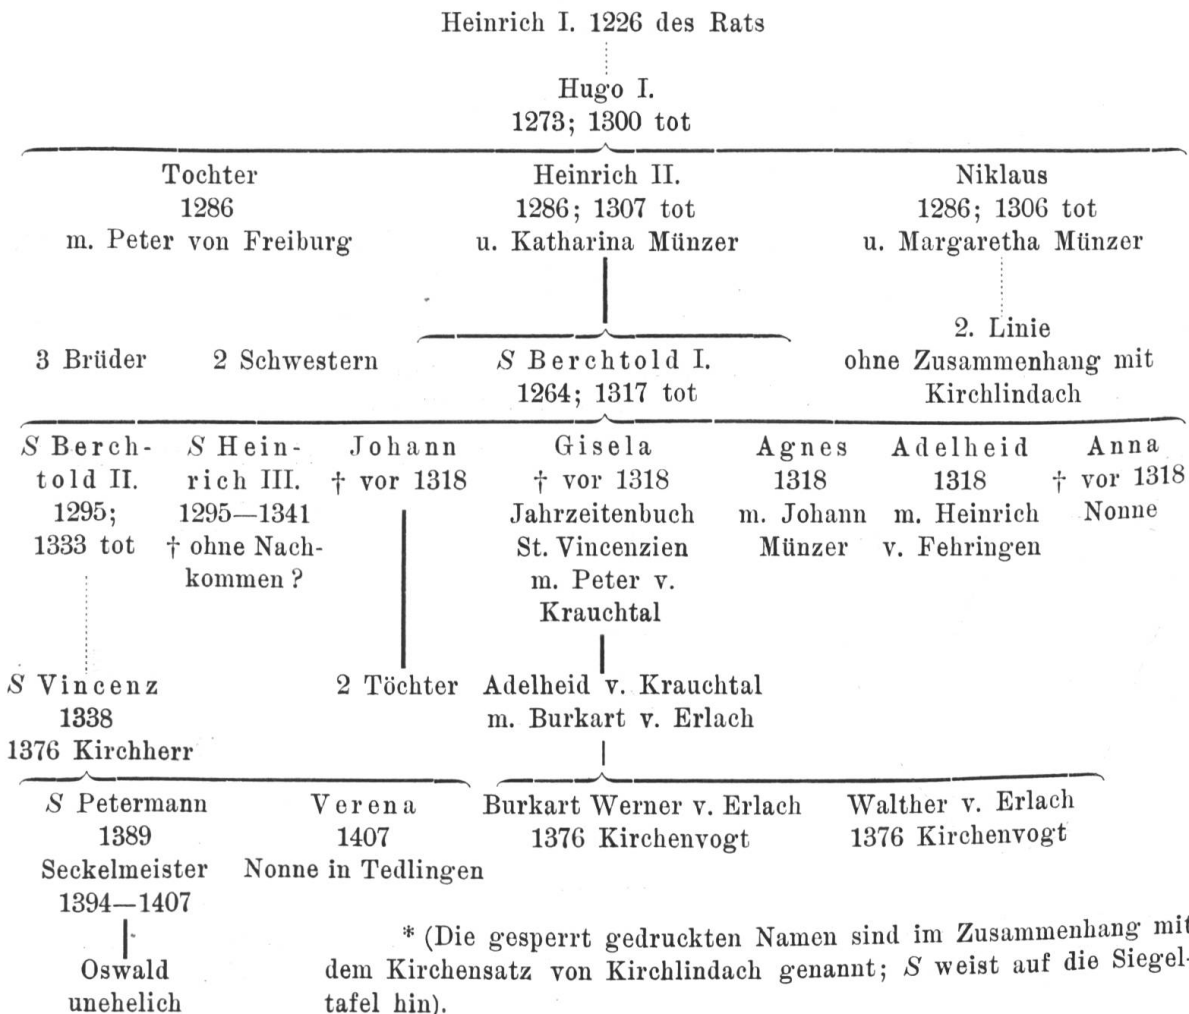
Heinrich I. 1226 des Rats

Hugo I.
1273; 1300 tot

Tochter
1286
m. Peter von Freiburg

Heinrich II.
1286; 1307 tot
u. Katharina Münzer

Niklaus
1286; 1306 tot
u. Margaretha Münzer

3 Brüder

2 Schwestern

$S$ Berchtold I.
1264; 1317 tot

2. Linie
ohne Zusammenhang mit
Kirchlindach

$S$ Berchtold II.
1295;
1333 tot

$S$ Heinrich III.
1295—1341
† ohne Nachkommen?

Johann
† vor 1318

Gisela
† vor 1318
Jahrzeitenbuch
St. Vincenzien
m. Peter v.
Krauchtal

Agnes
1318
m. Johann
Münzer

Adelheid
1318
m. Heinrich
v. Fehringen

Anna
† vor 1318
Nonne

$S$ Vincenz
1338
1376 Kirchherr

2 Töchter

Adelheid v. Krauchtal
m. Burkart v. Erlach

$S$ Petermann
1389
Seckelmeister
1394—1407

Verena
1407
Nonne in Tedlingen

Burkart Werner v. Erlach
1376 Kirchenvogt

Walther v. Erlach
1376 Kirchenvogt

Oswald
unehelich

* (Die gesperrt gedruckten Namen sind im Zusammenhang mit dem Kirchensatz von Kirchlindach genannt; $S$ weist auf die Siegeltafel hin).